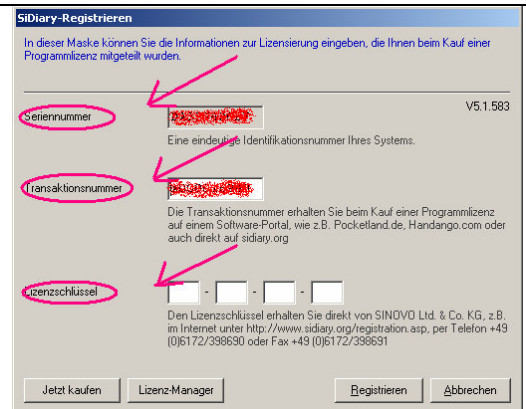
SiDiary-Registrieren

In dieser Maske können Sie die Informationen zur Lizensierung eingeben, die Ihnen beim Kauf einer Programmlizenz mitgeteilt wurden.

V5.1.583

Seriennummer

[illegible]

Eine eindeutige Identifikationsnummer Ihres Systems.

Transaktionsnummer

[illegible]

Die Transaktionsnummer erhalten Sie beim Kauf einer Programmlizenz auf einem Software-Portal, wie z.B. Pocketland.de, Handango.com oder auch direkt auf sidiary.org

Lizenzschlüssel

- - -

Den Lizenzschlüssel erhalten Sie direkt von SINOVO Ltd. & Co. KG, z.B. im Internet unter http://www.sidiary.org/registration.asp, per Telefon +49 (0)6172/398690 oder Fax +49 (0)6172/398691

Jetzt kaufen

Lizenz-Manager

Registrieren

Abbrechen